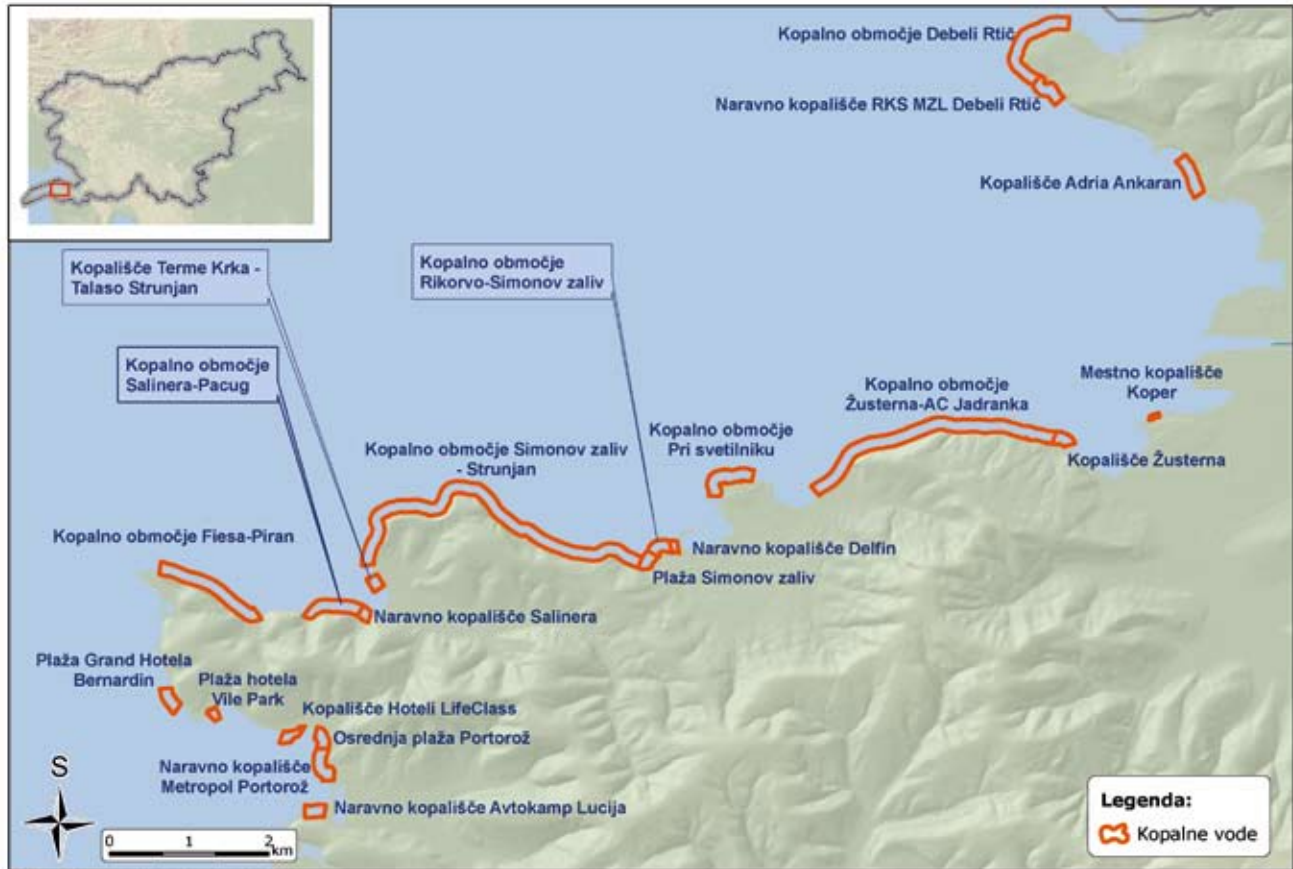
Kopalno območje Debeli Rtič

Naravno kopališče RKS MZL Debeli Rtič

Kopališče Adria Ankaran

Kopališče Terme Krka - Talaso Strunjan

Kopalno območje Rikorvo-Simonov zaliv

Kopalno območje Salinera-Pacug

Mestno kopališče Koper

Kopalno območje Žusterna-AC Jadranka

Kopalno območje Pri svetilniku

Kopališče Žusterna

Kopalno območje Simonov zaliv - Strunjan

Kopalno območje Fiesa-Piran

Naravno kopališče Delfin

Plaža Simonov zaliv

Naravno kopališče Salinera

Plaža Grand Hotela Bernardin

Plaža hotela Vile Park

Kopališče Hoteli LifeClass

Osrednja plaža Portorož

Naravno kopališče Metropol Portorož

Naravno kopališče Avtokamp Lucija

S

0 1 2 km

Legenda:

Kopalne vode